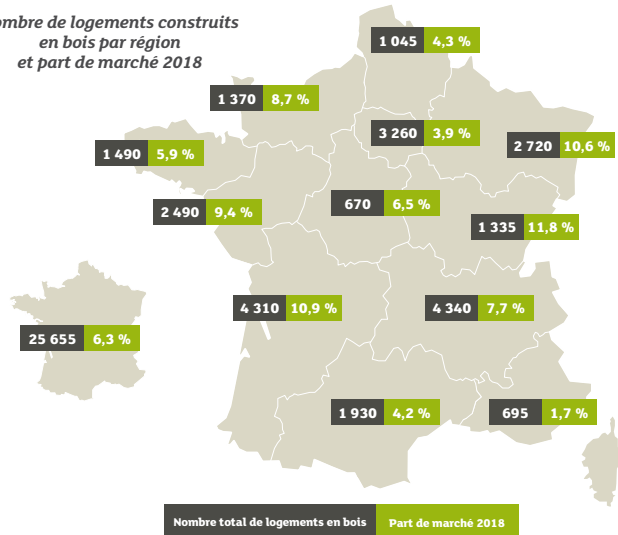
ombre de logements construits en bois par région et part de marché 2018

1 045 4,3 %

1 370 8,7 %

3 260 3,9 %

2 720 10,6 %

1 490 5,9 %

670 6,5 %

2 490 9,4 %

1 335 11,8 %

4 310 10,9 %

4 340 7,7 %

25 655 6,3 %

1 930 4,2 %

695 1,7 %

Nombre total de logements en bois Part de marché 2018